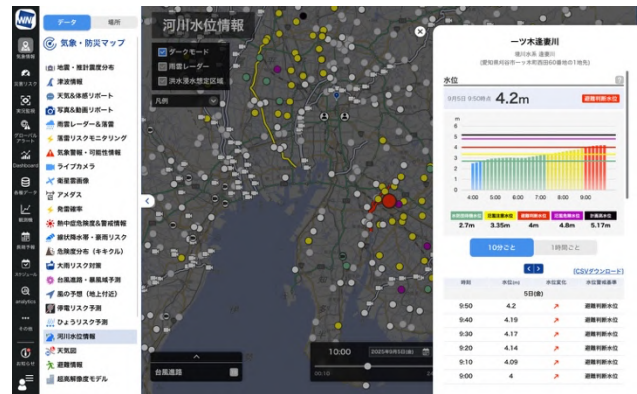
WN

気象情報

災害リスク

実況監視

グローバルアラート

Dashboard

各種データ

観測機

業務予報

スケジュール

analytics

その他

お知らせ

データ
場所

気象・防災マップ

地震・推計震度分布
津波情報
天気&体感リポート
写真&動画リポート
雨雲レーダー&落雷
落雷リスクモニタリング
気象警報・可能性情報
ライブカメラ
衛星画像
アメダス
発雷確率
熱中症危険度&警戒情報
線状降水帯・豪雨リスク
危険度分布（キキクル）
大雨リスク対策
台風進路・暴風域予測
風の予測（地上付近）
停電リスク予測
ひょうリスク予測
河川水位情報
天気図
避難情報
超高解像度モデル

河川水位情報

ダークモード
雨雲レーダー
洪水浸水想定区域

凡例

台風進路

10:00
2025年9月5日(金)

一ツ木 逢妻川
境川水系 逢妻川
(愛知県刈谷市一ツ木町西田60番地の1地先)

水位
9月5日 9:50時点 4.2m
避難判断水位

| 水防団待機水位 | 氾濫注意水位 | 避難判断水位 | 氾濫危険水位 | 計画高水位 |
|---|---|---|---|---|
| 2.7m | 3.35m | 4m | 4.8m | 5.17m |

10分ごと
1時間ごと

(CSVダウンロード)

| 時刻 | 水位(m) | 水位変化 | 水位警戒等 |
|---|---|---|---|
| | 5日(金) | | |
| 9:50 | 4.2 | ↗ | 避難判断水位 |
| 9:40 | 4.19 | ↗ | 避難判断水位 |
| 9:30 | 4.17 | ↗ | 避難判断水位 |
| 9:20 | 4.14 | ↗ | 避難判断水位 |
| 9:10 | 4.09 | ↗ | 避難判断水位 |
| 9:00 | 4 | ↗ | 避難判断水位 |